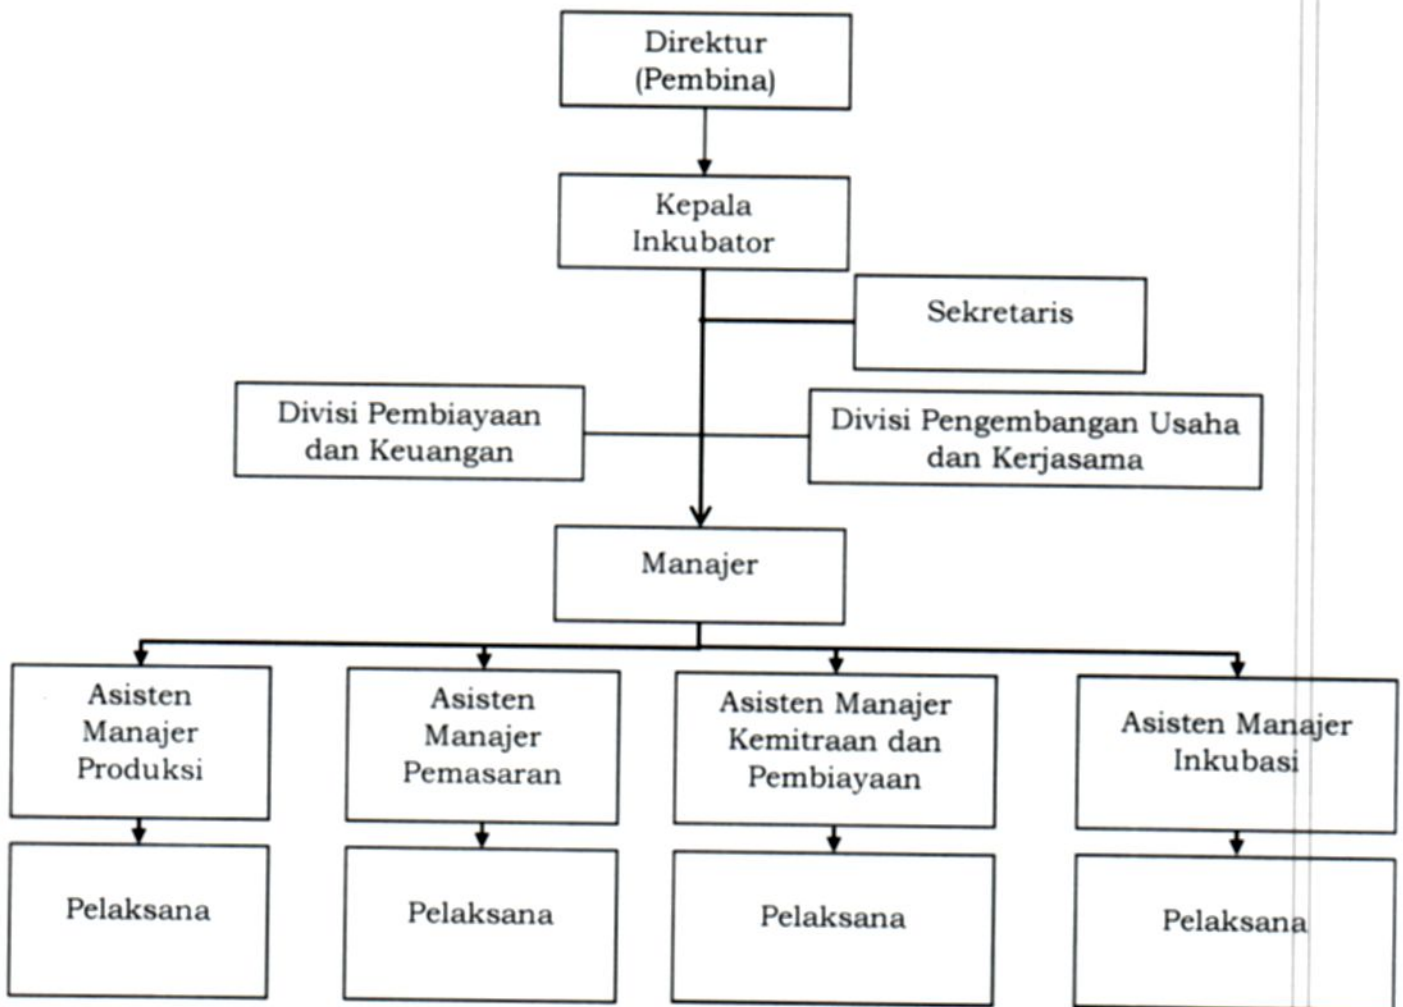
Direktur
(Pembina)

Kepala
Inkubator

Sekretaris

Divisi Pembiayaan
dan Keuangan

Divisi Pengembangan Usaha
dan Kerjasama

Manajer

Asisten
Manajer
Produksi

Asisten
Manajer
Pemasaran

Asisten Manajer
Kemitraan dan
Pembiayaan

Asisten Manajer
Inkubasi

Pelaksana

Pelaksana

Pelaksana

Pelaksana